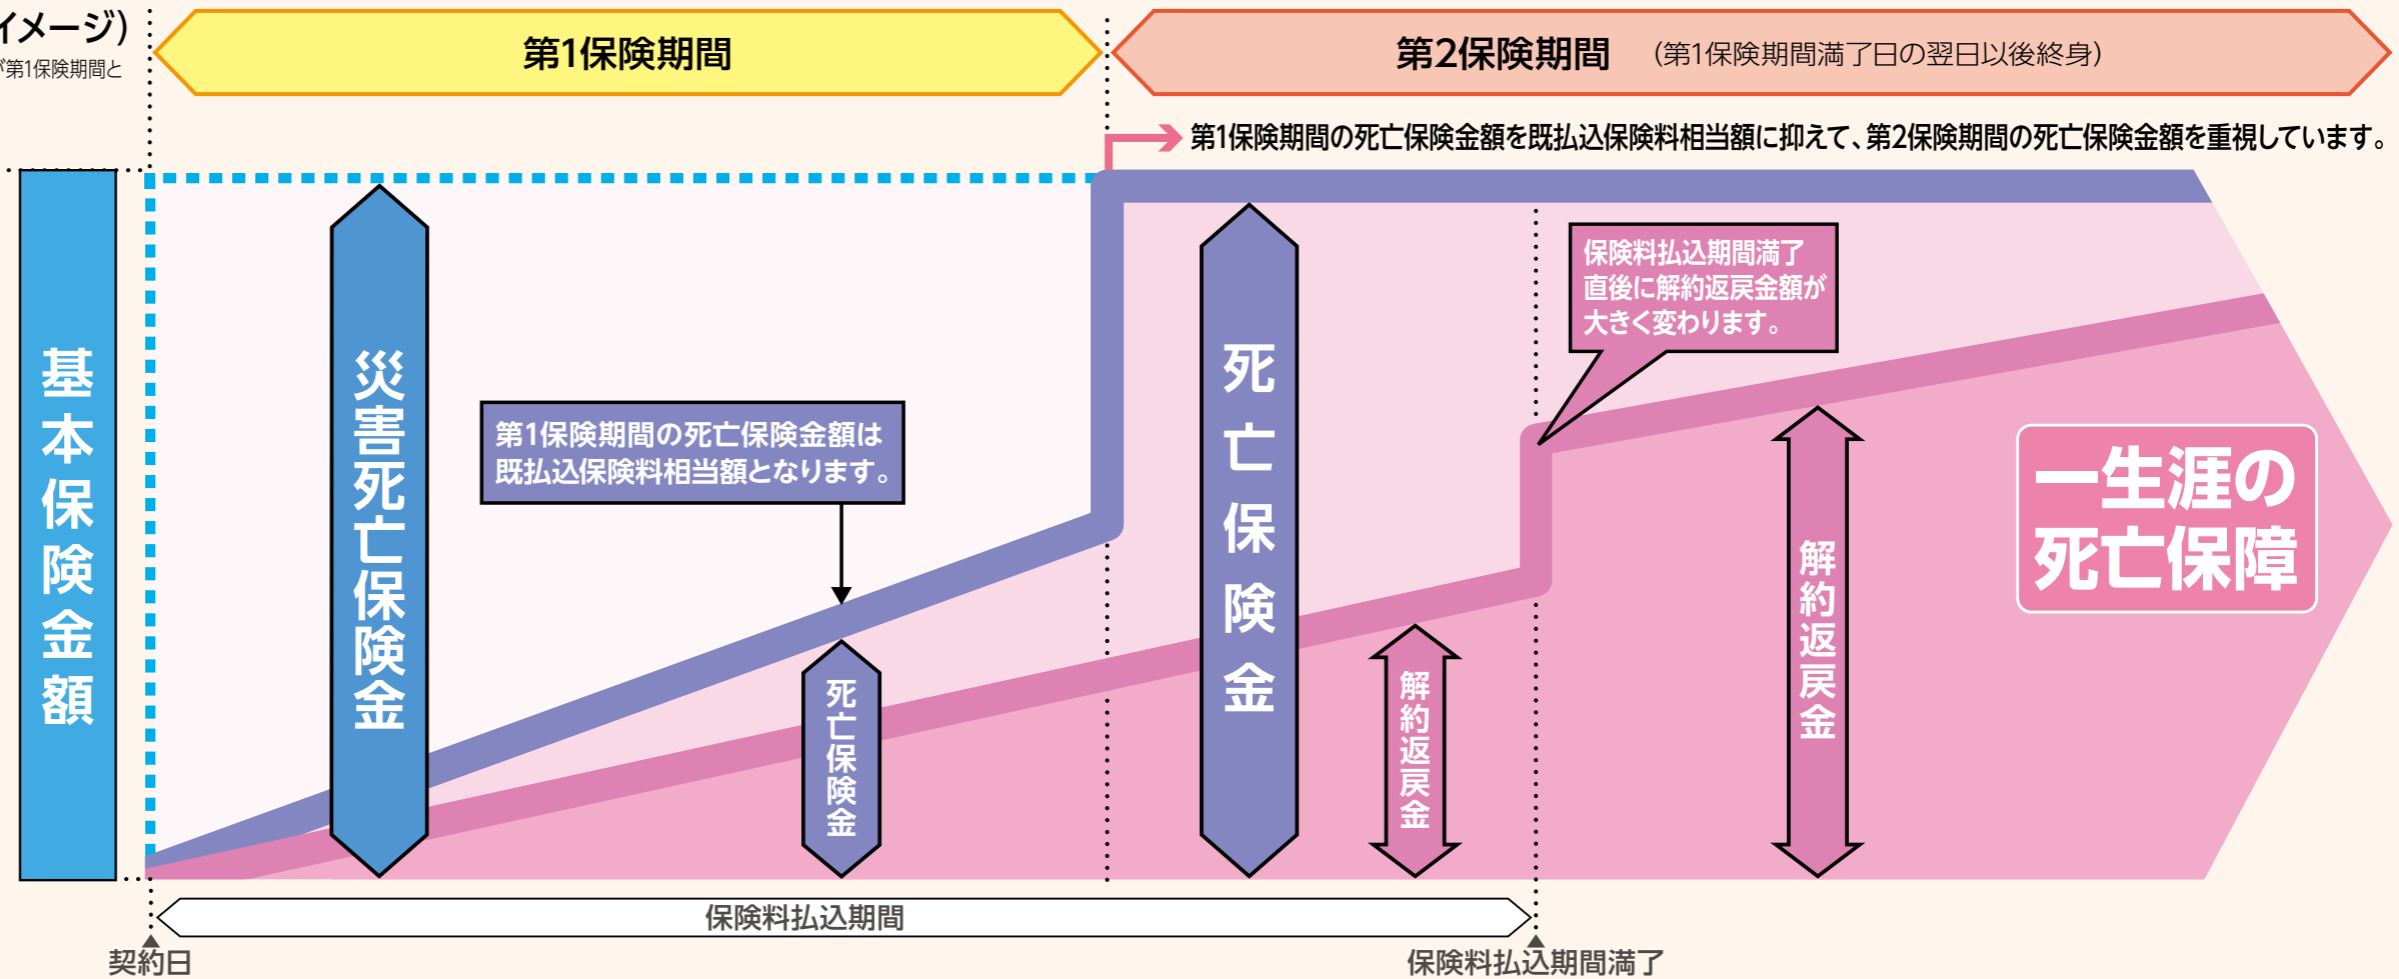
イメージ)
が第1保険期間と

第1保険期間

第2保険期間 (第1保険期間満了日の翌日以後終身)

第1保険期間の死亡保険金額を既払込保険料相当額に抑えて、第2保険期間の死亡保険金額を重視しています。

基本保険金額

災害死亡保険金

第1保険期間の死亡保険金額は既払込保険料相当額となります。

死亡保険金

死亡保険金

保険料払込期間満了直後に解約返戻金額が大きく変わります。

解約返戻金

解約返戻金

一生涯の死亡保障

保険料払込期間

契約日

保険料払込期間満了